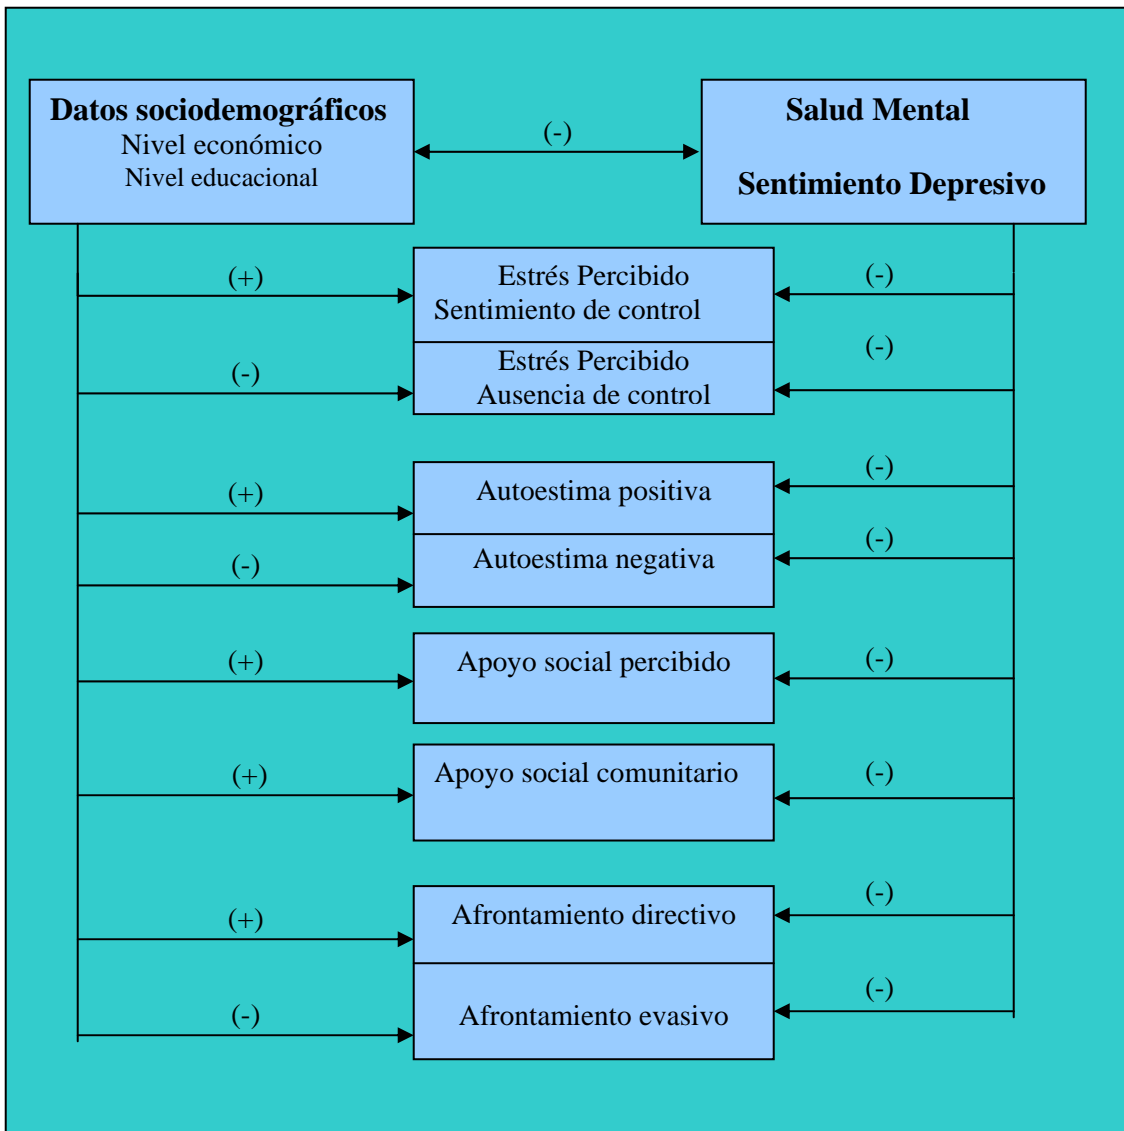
Datos sociodemográficos
Nivel económico
Nivel educacional

(-)

Salud Mental

Sentimiento Depresivo

(+)
Estrés Percibido
Sentimiento de control
(-)

(-)
Estrés Percibido
Ausencia de control
(-)

(+)
Autoestima positiva
(-)

(-)
Autoestima negativa
(-)

(+)
Apoyo social percibido
(-)

(+)
Apoyo social comunitario
(-)

(+)
Afrontamiento directivo
(-)

(-)
Afrontamiento evasivo
(-)